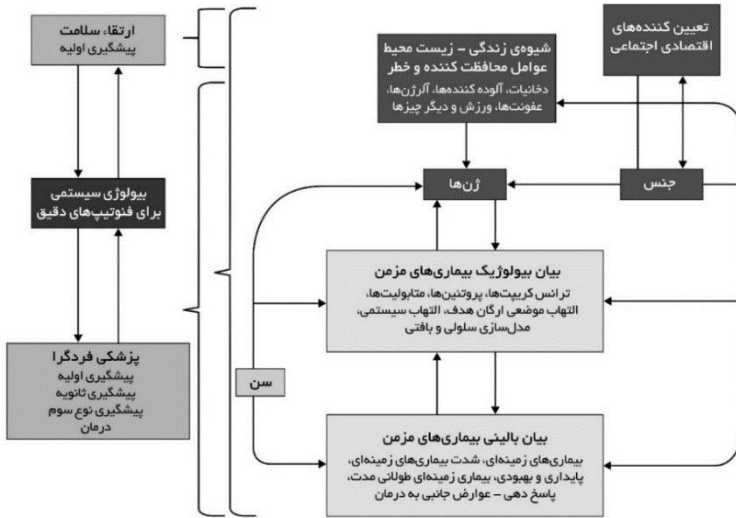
تعیین کننده‌های اقتصادی اجتماعی

شیوه‌ی زندگی – زیست محیط عوامل محافظت کننده و خطر
دخانیات، آلوده کننده‌ها، آلرژن‌ها، عفونت‌ها، ورزش و دیگر چیزها

ارتقاء سلامت
پیشگیری اولیه

ژن‌ها

جنس

بیولوژی سیستمی برای فنوتیپ‌های دقیق

بیان بیولوژیک بیماری‌های مزمن
ترانس کریپت‌ها، پروتئین‌ها، متابولیت‌ها، التهاب موضعی ارگان هدف، التهاب سیستمی، مدل‌سازی سلولی و بافتی

سن

پزشکی فردگرا
پیشگیری اولیه
پیشگیری ثانویه
پیشگیری نوع سوم
درمان

بیان بالینی بیماری‌های مزمن
بیماری‌های زمینه‌ای، شدت بیماری‌های زمینه‌ای، پایداری و بهبودی، بیماری زمینه‌ای طولانی مدت، پاسخ دهی – عوارض جانبی به درمان